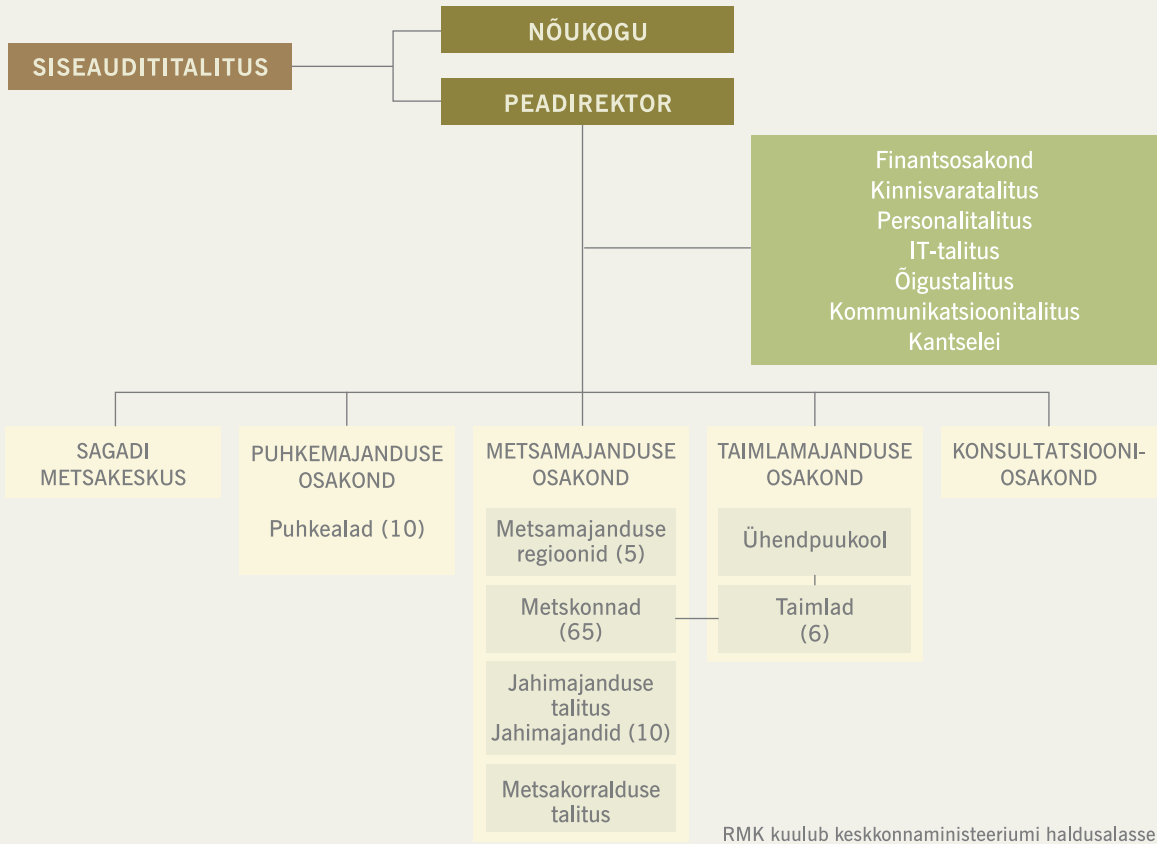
NÕUKOGU

SISEAUDITITALITUS

PEADIREKTOR

Finantsosakond
Kinnisvaratalitus
Personalitalitus
IT-talitus
Õigustalitus
Kommunikatsioonitalitus
Kantselei

SAGADI METSAKESKUS

PUHKEMAJANDUSE OSAKOND

Puhkealad (10)

METSAMAJANDUSE OSAKOND

Metsamajanduse regioonid (5)

Metskonnad (65)

Jahimajanduse talitus Jahimajandid (10)

Metsakorralduse talitus

TAIMLAMAJANDUSE OSAKOND

Ühendpuukool

Taimlad (6)

KONSULTATSIOONIOSAKOND

RMK kuulub keskkonnaministeeriumi haldusalasse